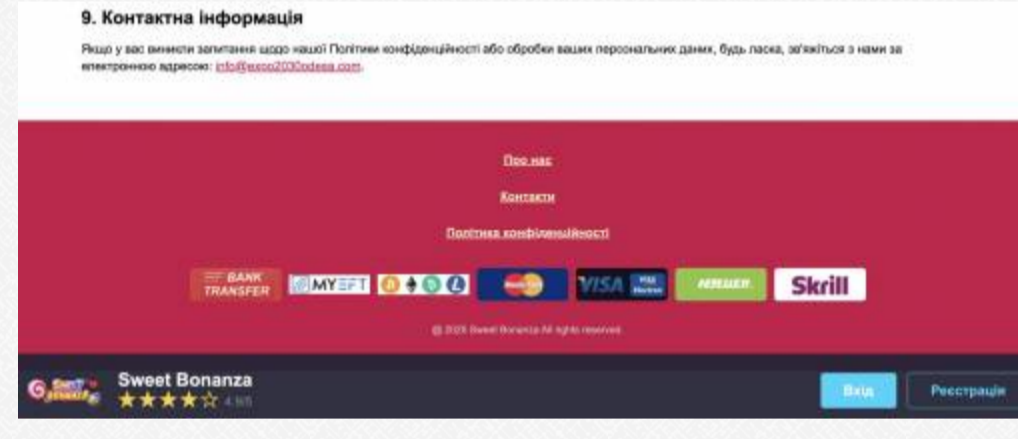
9. Контактна інформація

Якщо у вас виникли запитання щодо нашої Політики конфіденційності або обробки ваших персональних даних, будь ласка, зв'яжіться з нами за електронною адресою: info@expo2030odesa.com.

Про нас

Контакти

Політика конфіденційності

BANK TRANSFER MYEFT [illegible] VISA NEOSURF Skrill

© 2025 Sweet Bonanza All rights reserved

Sweet Bonanza
★★★★☆ 4.9/5

Вхід
Реєстрація